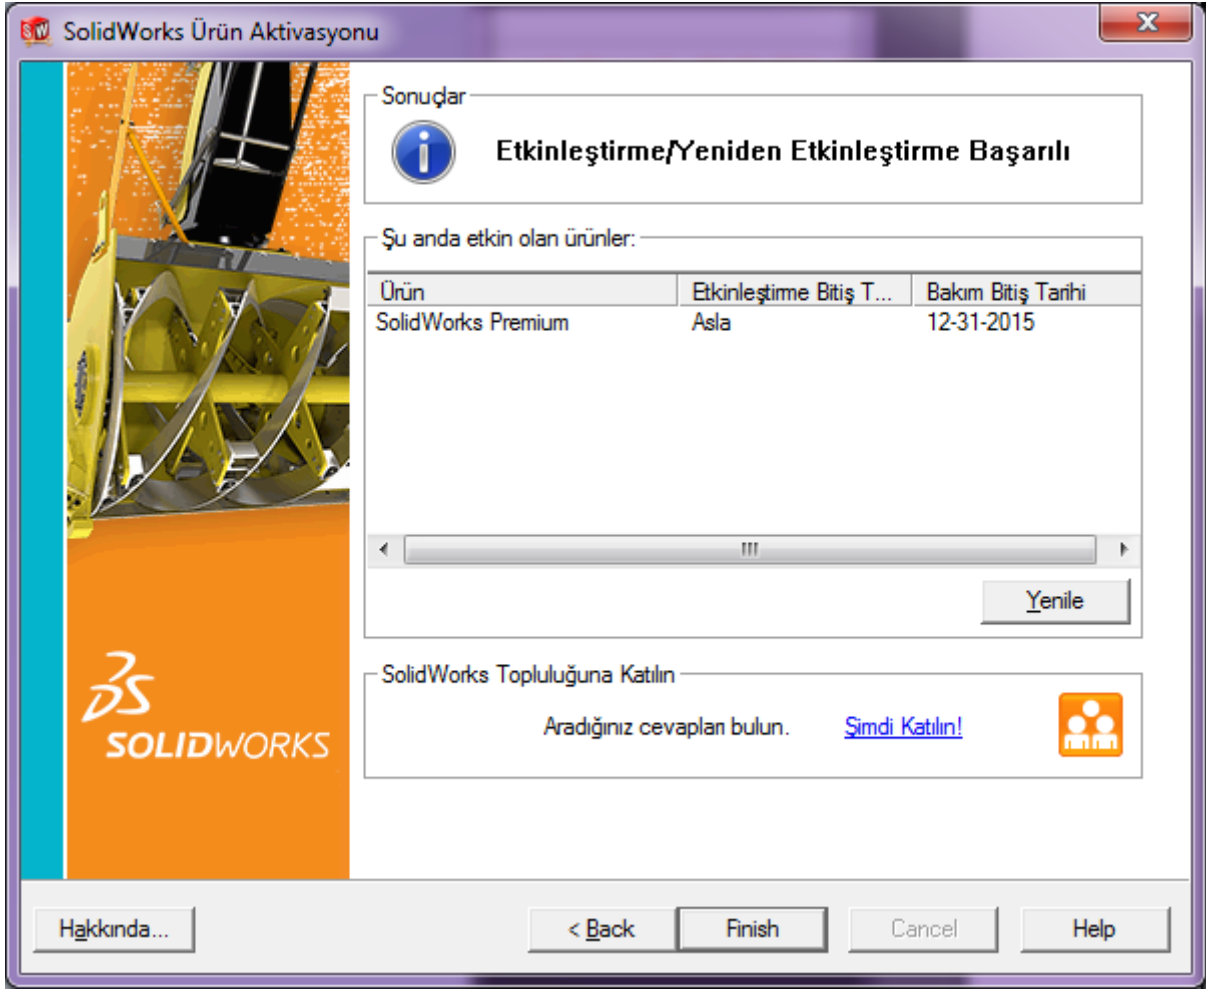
SolidWorks Ürün Aktivasyonu

Sonuçlar

Etkinleştirme/Yeniden Etkinleştirme Başarılı

Şu anda etkin olan ürünler:

| Ürün | Etkinleştirme Bitiş T... | Bakım Bitiş Tarihi |
|---|---|---|
| SolidWorks Premium | Asla | 12-31-2015 |

Yenile

SolidWorks Topluluğuna Katılın

Aradığınız cevapları bulun. Şimdi Katılın!

3DS SOLIDWORKS

Hakkında... < Back Finish Cancel Help